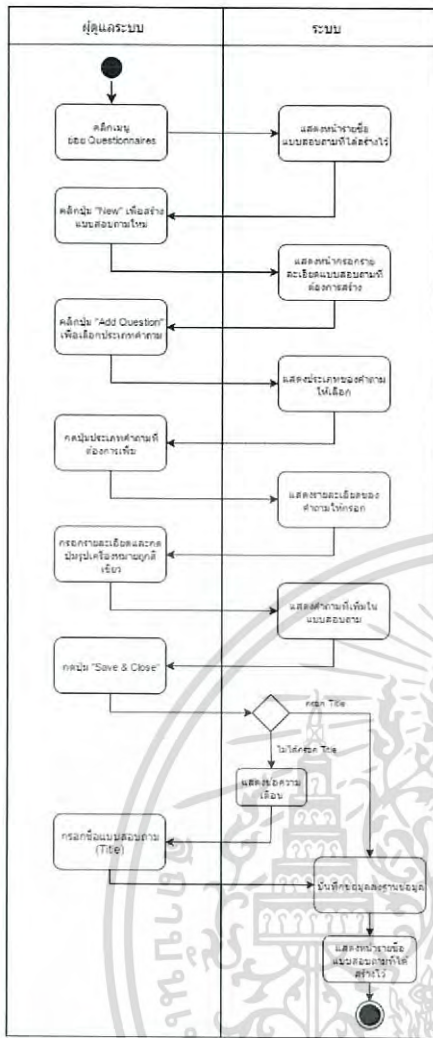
ผู้ดูแลระบบ

ระบบ

คลิกเมนู ย่อย Questionnaires

แสดงหน้ารายชื่อแบบสอบถามที่ได้สร้างไว้

คลิกปุ่ม "New" เพื่อสร้างแบบสอบถามใหม่

แสดงหน้ากรอกรายละเอียดแบบสอบถามที่ต้องการสร้าง

คลิกปุ่ม "Add Question" เพื่อเลือกประเภทคำถาม

แสดงประเภทของคำถามให้เลือก

กดปุ่มประเภทคำถามที่ต้องการเพิ่ม

แสดงรายละเอียดของคำถามให้กรอก

กรอกรายละเอียดและกดปุ่มรูปเครื่องหมายถูกสีเขียว

แสดงคำถามที่เพิ่มในแบบสอบถาม

กดปุ่ม "Save & Close"

กรอก Title

ไม่ได้กรอก Title

แสดงข้อความเตือน

กรอกชื่อแบบสอบถาม (Title)

บันทึกข้อมูลลงฐานข้อมูล

แสดงหน้ารายชื่อแบบสอบถามที่ได้สร้างไว้